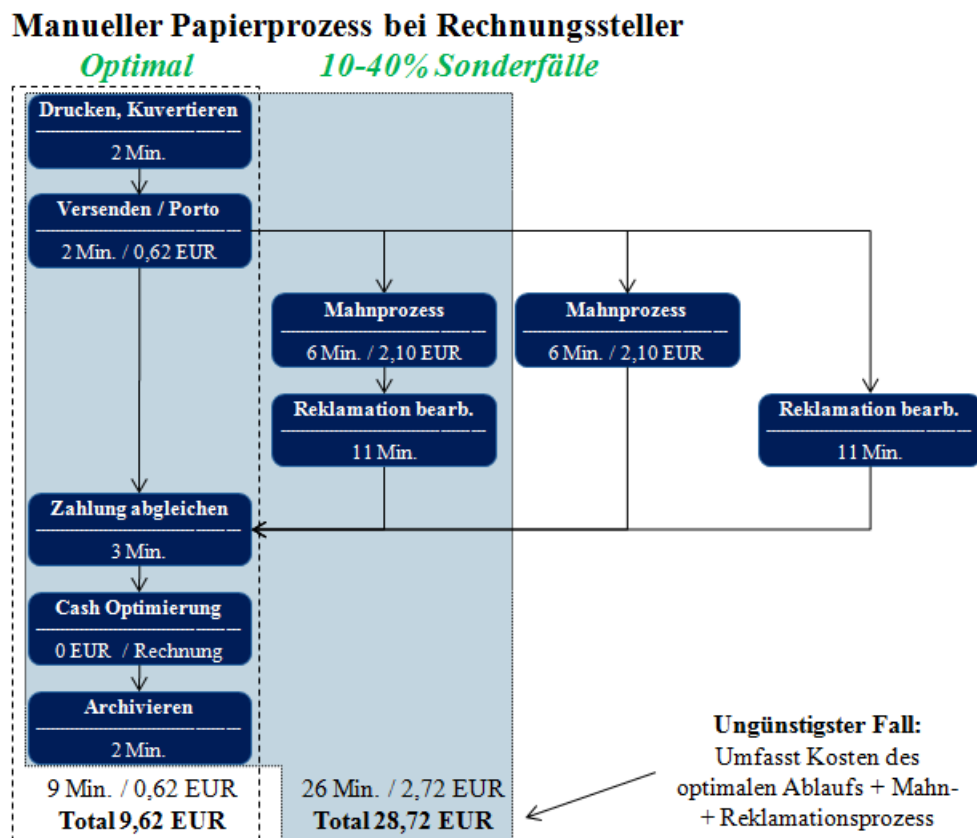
Manueller Papierprozess bei Rechnungssteller

Optimal

10-40% Sonderfälle

Drucken, Kuvertieren

2 Min.

Versenden / Porto

2 Min. / 0,62 EUR

Mahnprozess

6 Min. / 2,10 EUR

Mahnprozess

6 Min. / 2,10 EUR

Reklamation bearb.

11 Min.

Reklamation bearb.

11 Min.

Zahlung abgleichen

3 Min.

Cash Optimierung

0 EUR / Rechnung

Archivieren

2 Min.

9 Min. / 0,62 EUR
Total 9,62 EUR

26 Min. / 2,72 EUR
Total 28,72 EUR

Ungünstigster Fall:
Umfasst Kosten des optimalen Ablaufs + Mahn- + Reklamationsprozess